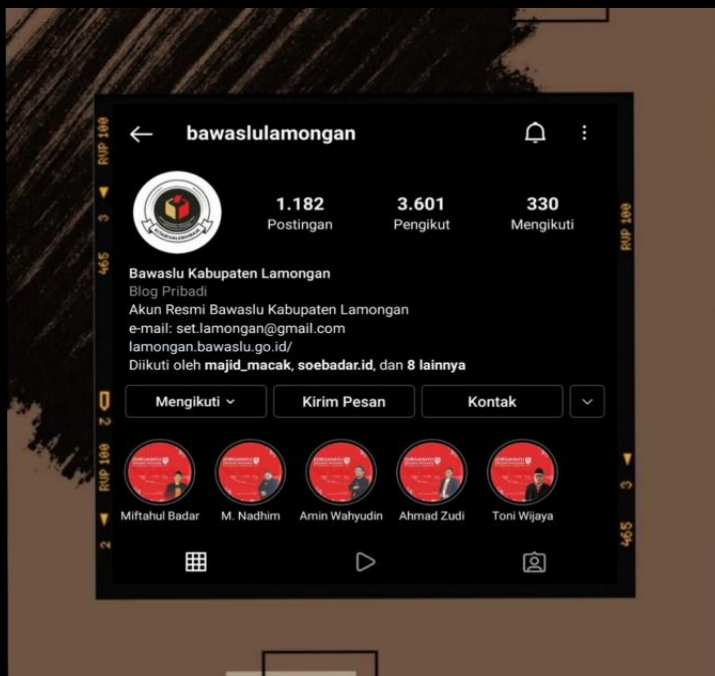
RUP 100
3
465
RUP 100
2
2
RUP 100
2

bawaslulamongan

1.182
Postingan

3.601
Pengikut

330
Mengikuti

RUP 100

Bawaslu Kabupaten Lamongan
Blog Pribadi
Akun Resmi Bawaslu Kabupaten Lamongan
e-mail: set.lamongan@gmail.com
lamongan.bawaslu.go.id/
Diikuti oleh majid_macak, soebadar.id, dan 8 lainnya

Mengikuti
Kirim Pesan
Kontak

Miftahul Badar
M. Nadhim
Amin Wahyudin
Ahmad Zudi
Toni Wijaya

3
465